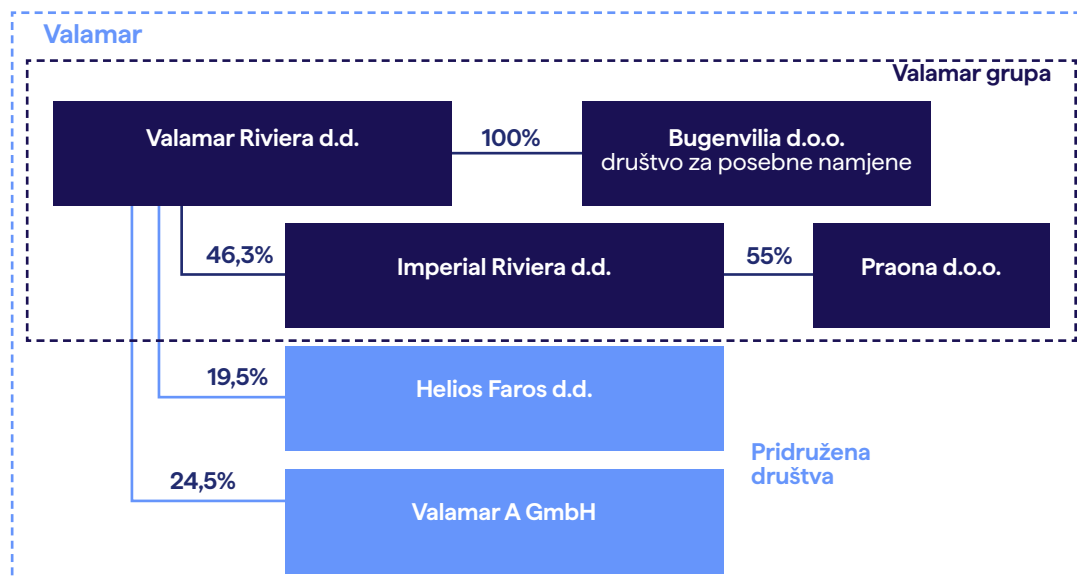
Valamar

Valamar grupa

Valamar Riviera d.d.

100%

Bugenvilia d.o.o.
društvo za posebne namjene

46,3%

Imperial Riviera d.d.

55%

Praona d.o.o.

19,5%

Helios Faros d.d.

Pridružena društva

24,5%

Valamar A GmbH